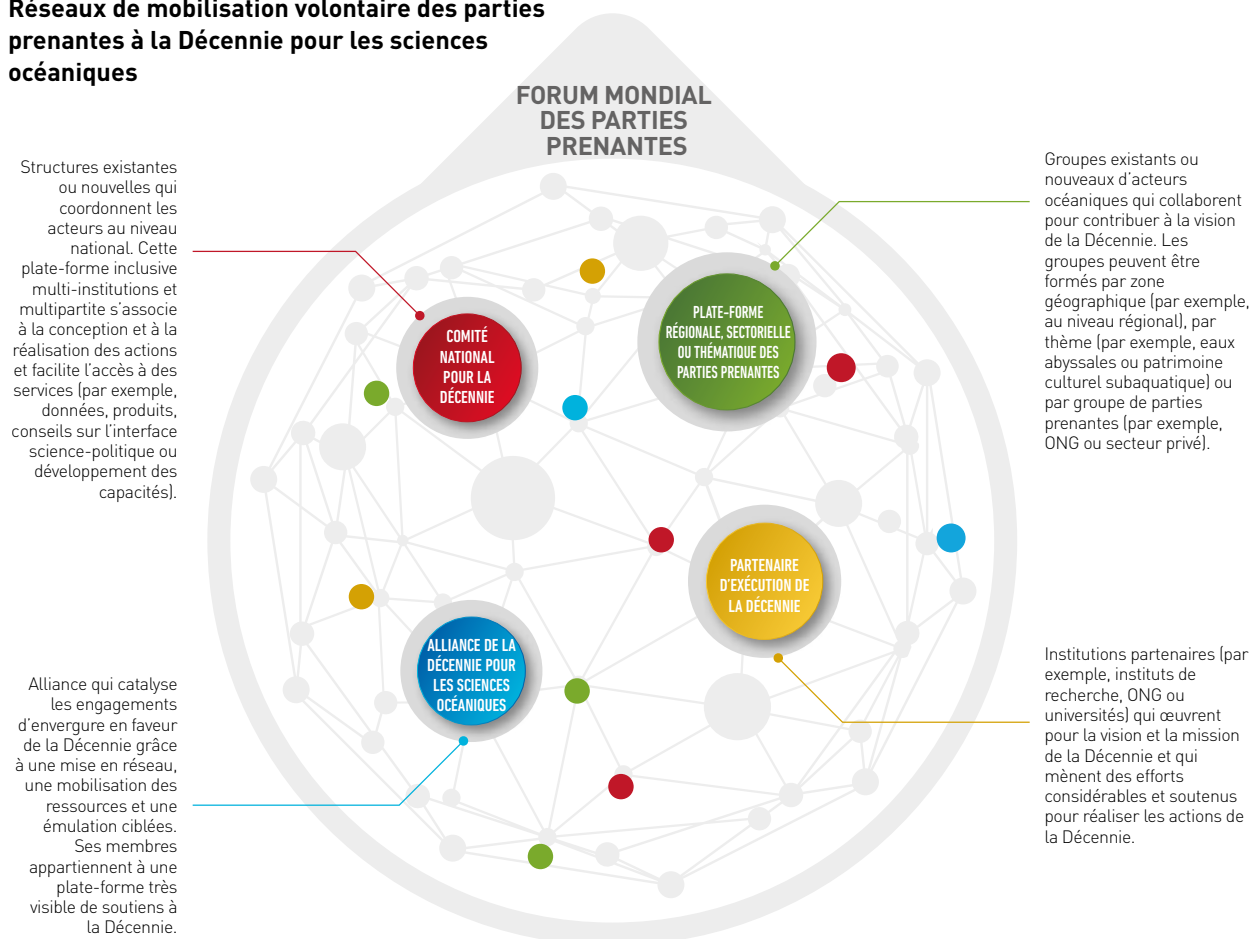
Réseaux de mobilisation volontaire des parties prenantes à la Décennie pour les sciences océaniques

FORUM MONDIAL DES PARTIES PRENANTES

Structures existantes ou nouvelles qui coordonnent les acteurs au niveau national. Cette plate-forme inclusive multi-institutions et multipartite s'associe à la conception et à la réalisation des actions et facilite l'accès à des services (par exemple, données, produits, conseils sur l'interface science-politique ou développement des capacités).

COMITÉ NATIONAL POUR LA DÉCENNIE

PLATE-FORME RÉGIONALE, SECTORIELLE OU THÉMATIQUE DES PARTIES PRENANTES

Groupes existants ou nouveaux d'acteurs océaniques qui collaborent pour contribuer à la vision de la Décennie. Les groupes peuvent être formés par zone géographique (par exemple, au niveau régional), par thème (par exemple, eaux abyssales ou patrimoine culturel subaquatique) ou par groupe de parties prenantes (par exemple, ONG ou secteur privé).

PARTENAIRE D'EXÉCUTION DE LA DÉCENNIE

ALLIANCE DE LA DÉCENNIE POUR LES SCIENCES OCÉANIQUES

Alliance qui catalyse les engagements d'envergure en faveur de la Décennie grâce à une mise en réseau, une mobilisation des ressources et une émulation ciblées. Ses membres appartiennent à une plate-forme très visible de soutiens à la Décennie.

Institutions partenaires (par exemple, instituts de recherche, ONG ou universités) qui œuvrent pour la vision et la mission de la Décennie et qui mènent des efforts considérables et soutenus pour réaliser les actions de la Décennie.